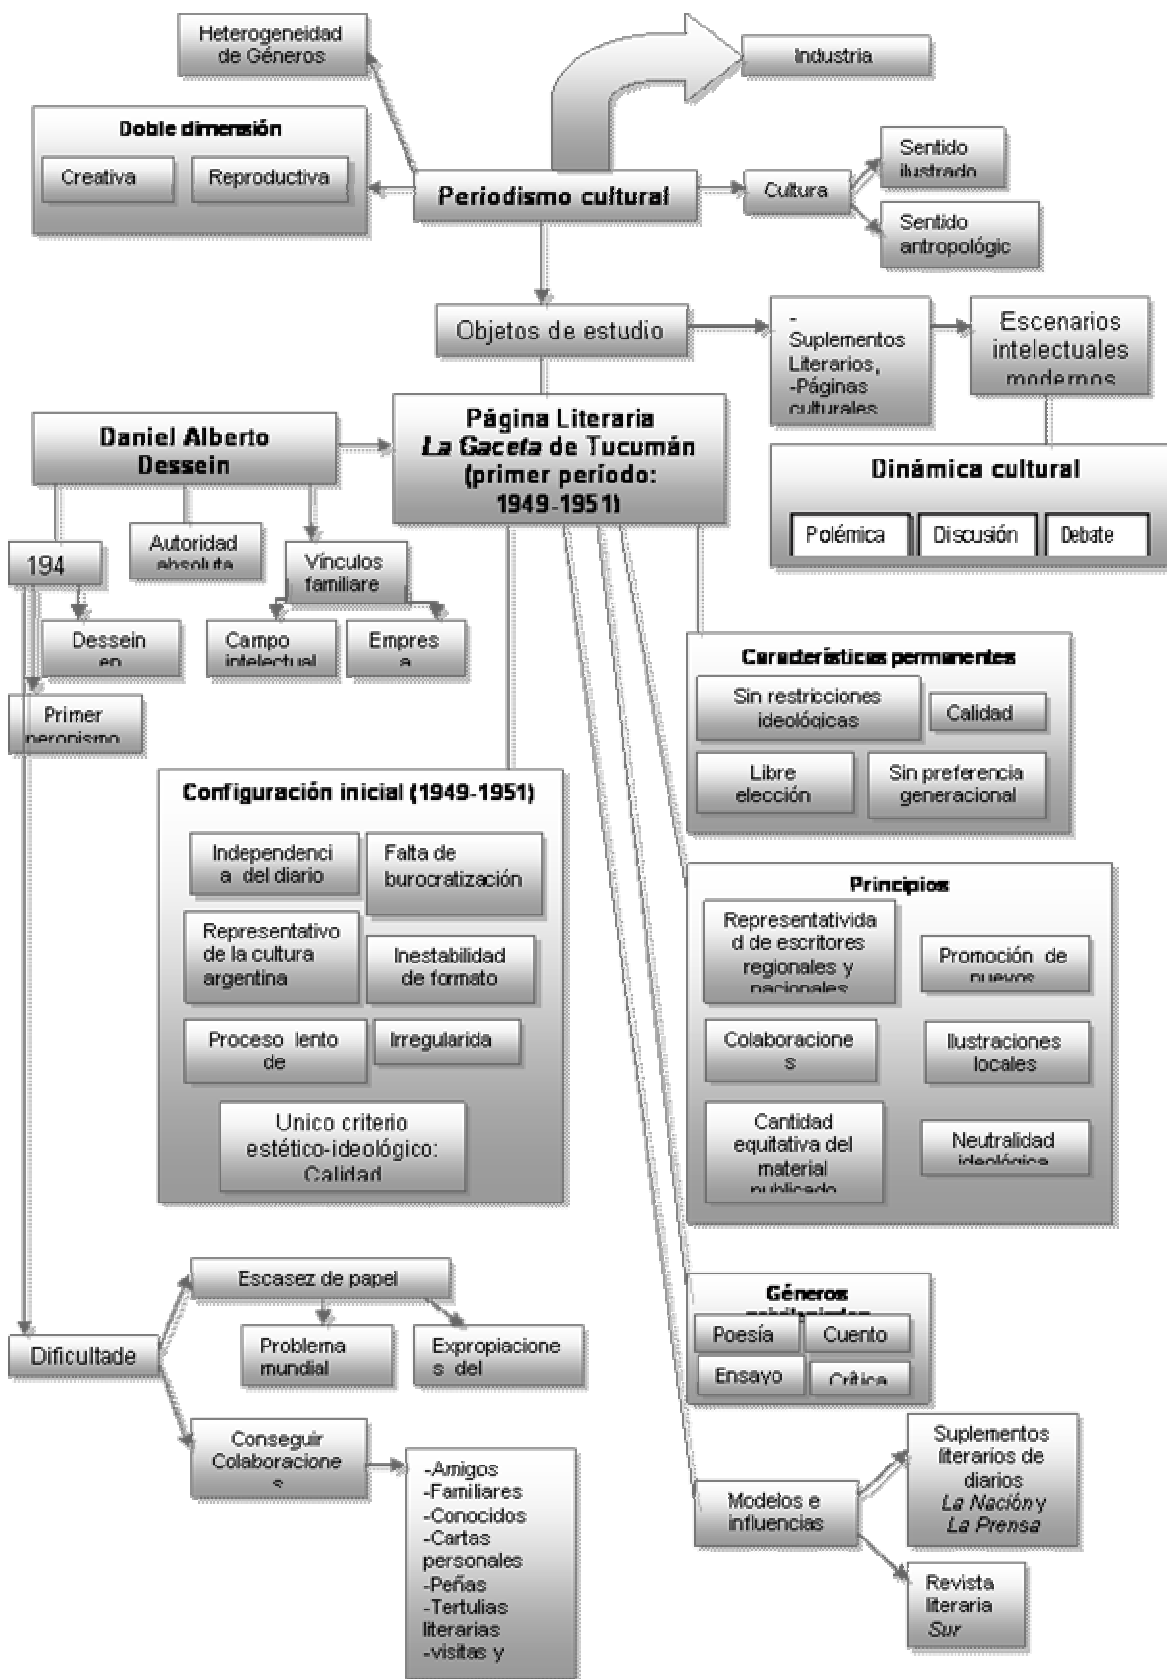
Heterogeneidad de Géneros

Industria

Doble dimensión

Creativa

Reproductiva

Periodismo cultural

Cultura

Sentido ilustrado

Sentido antropológic

Objetos de estudio

- Suplementos Literarios, -Páginas culturales

Escenarios intelectuales modernos

Daniel Alberto Dessein

Página Literaria *La Gaceta* de Tucumán (primer período: 1949-1951)

Dinámica cultural

Polémica

Discusión

Debate

194

Autoridad absoluta

Vínculos familiare

Dessein en

Campo intelectual

Empres a

Características permanentes

Sin restricciones ideológicas

Calidad

Libre elección

Sin preferencia generacional

Primer peronismo

Configuración inicial (1949-1951)

Independenci a del diario

Falta de burocratización

Representativo de la cultura argentina

Inestabilidad de formato

Proceso lento de

Irregularida

Unico criterio estético-ideológico: Calidad

Principios

Representativida d de escritores regionales y nacionales

Promoción de nuevos

Colaboracione s

Ilustraciones locales

Cantidad equitativa del material publicado

Neutralidad ideológica

Escasez de papel

Problema mundial

Expropiacione s del

Dificultade

Géneros

Poesía

Cuento

Ensayo

Crítica

Conseguir Colaboracione s

-Amigos
-Familiares
-Conocidos
-Cartas personales
-Peñas
-Tertulias literarias
-visitas y

Modelos e influencias

Suplementos literarios de diarios *La Nación* y *La Prensa*

Revista literaria *Sur*